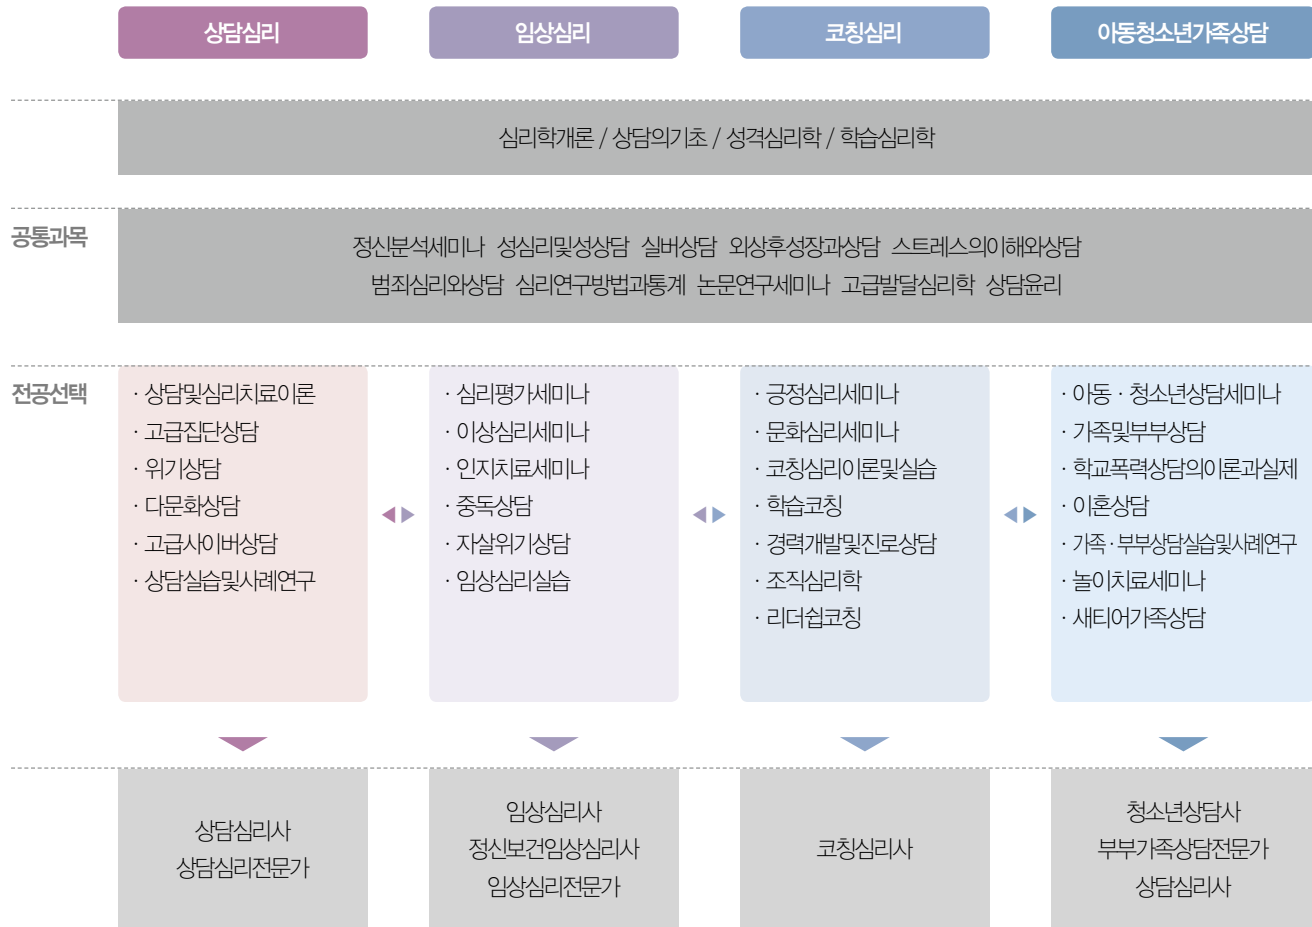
상담심리

임상심리

코칭심리

아동청소년가족상담

심리학개론 / 상담의기초 / 성격심리학 / 학습심리학

공통과목

정신분석세미나 성심리및성상담 실버상담 외상후성장과상담 스트레스의이해와상담
범죄심리와상담 심리연구방법과통계 논문연구세미나 고급발달심리학 상담윤리

전공선택

· 상담및심리치료이론
· 고급집단상담
· 위기상담
· 다문화상담
· 고급사이버상담
· 상담실습및사례연구

· 심리평가세미나
· 이상심리세미나
· 인지치료세미나
· 중독상담
· 자살위기상담
· 임상심리실습

· 긍정심리세미나
· 문화심리세미나
· 코칭심리이론및실습
· 학습코칭
· 경력개발및진로상담
· 조직심리학
· 리더쉽코칭

· 아동 · 청소년상담세미나
· 가족및부부상담
· 학교폭력상담의이론과실제
· 이혼상담
· 가족 · 부부상담실습및사례연구
· 놀이치료세미나
· 새티어가족상담

상담심리사
상담심리전문가

임상심리사
정신보건임상심리사
임상심리전문가

코칭심리사

청소년상담사
부부가족상담전문가
상담심리사